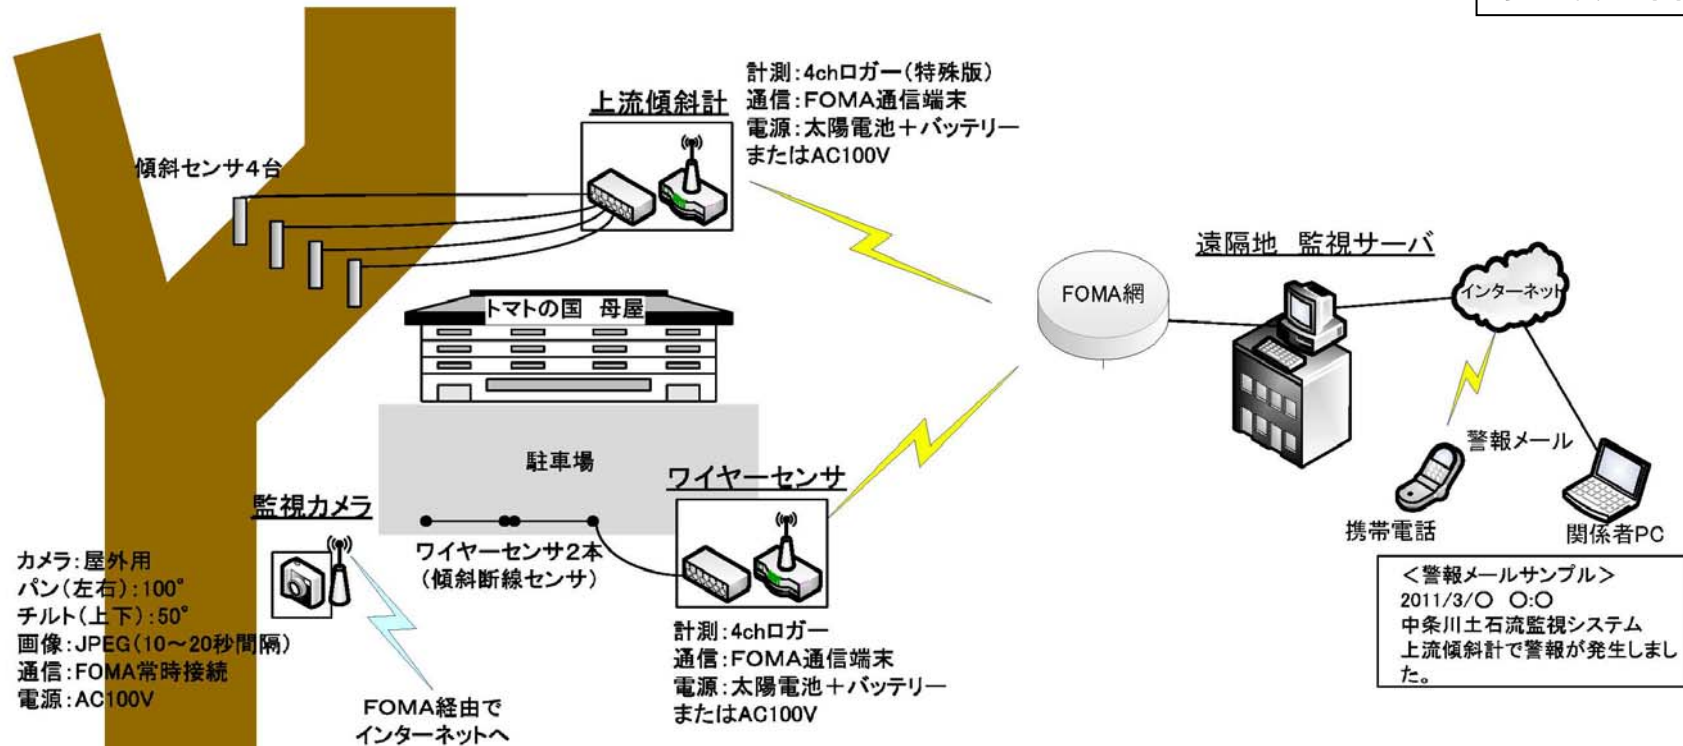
計測：4chロガー（特殊版）
通信：FOMA通信端末
電源：太陽電池＋バッテリー
またはAC100V

上流傾斜計

傾斜センサ4台

トマトの国 母屋

駐車場

ワイヤーセンサ

ワイヤーセンサ2本
（傾斜断線センサ）

監視カメラ

カメラ：屋外用
パン（左右）：100°
チルト（上下）：50°
画像：JPEG（10～20秒間隔）
通信：FOMA常時接続
電源：AC100V

FOMA経由で
インターネットへ

計測：4chロガー
通信：FOMA通信端末
電源：太陽電池＋バッテリー
またはAC100V

FOMA網

遠隔地 監視サーバ

インターネット

警報メール

携帯電話

関係者PC

＜警報メールサンプル＞
2011/3/○ ○:○
中条川土石流監視システム
上流傾斜計で警報が発生しました。